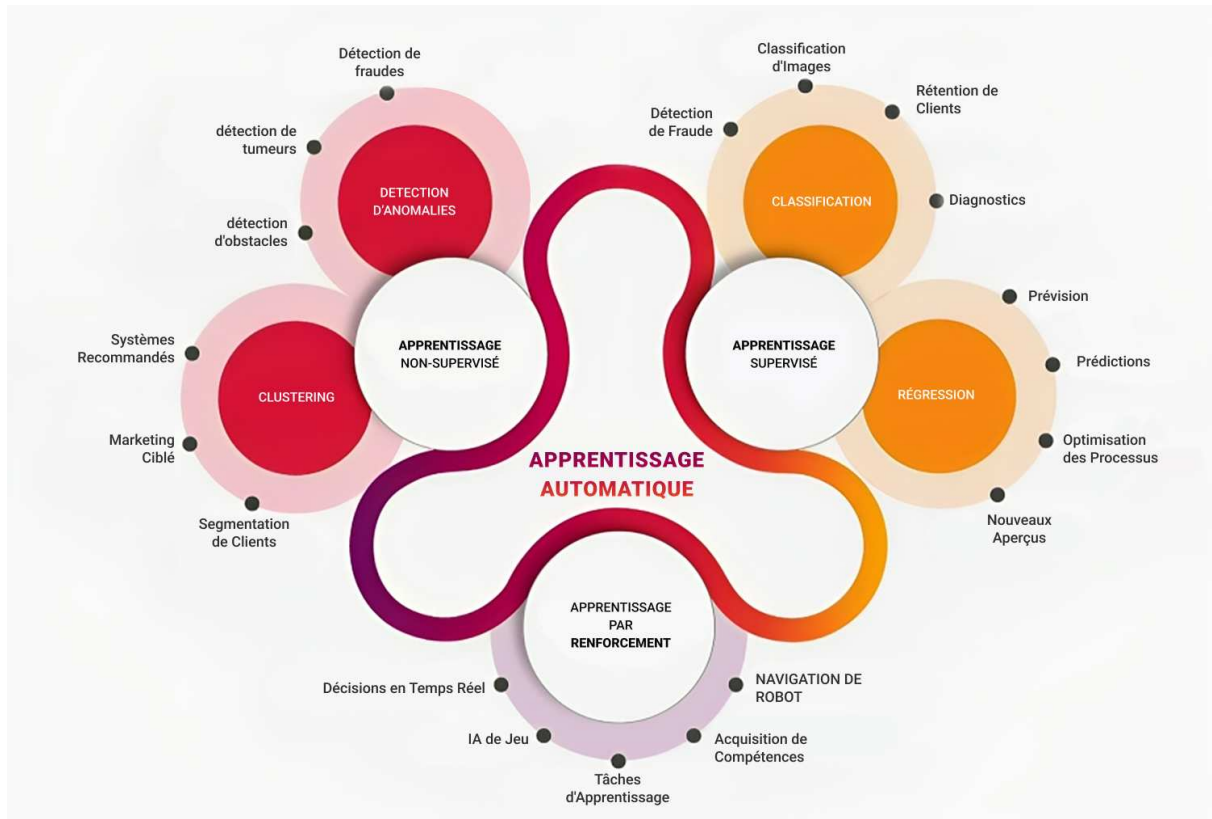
Détection de fraudes

détection de tumeurs

détection d'obstacles

DETECTION D'ANOMALIES

Systèmes Recommandés

CLUSTERING

Marketing Ciblé

Segmentation de Clients

APPRENTISSAGE NON-SUPERVISÉ

Classification d'Images

Détection de Fraude

Rétention de Clients

CLASSIFICATION

Diagnostics

APPRENTISSAGE SUPERVISÉ

Prévision

Prédictions

RÉGRESSION

Optimisation des Processus

Nouveaux Aperçus

APPRENTISSAGE AUTOMATIQUE

APPRENTISSAGE PAR RENFORCEMENT

Décisions en Temps Réel

NAVIGATION DE ROBOT

IA de Jeu

Acquisition de Compétences

Tâches d'Apprentissage